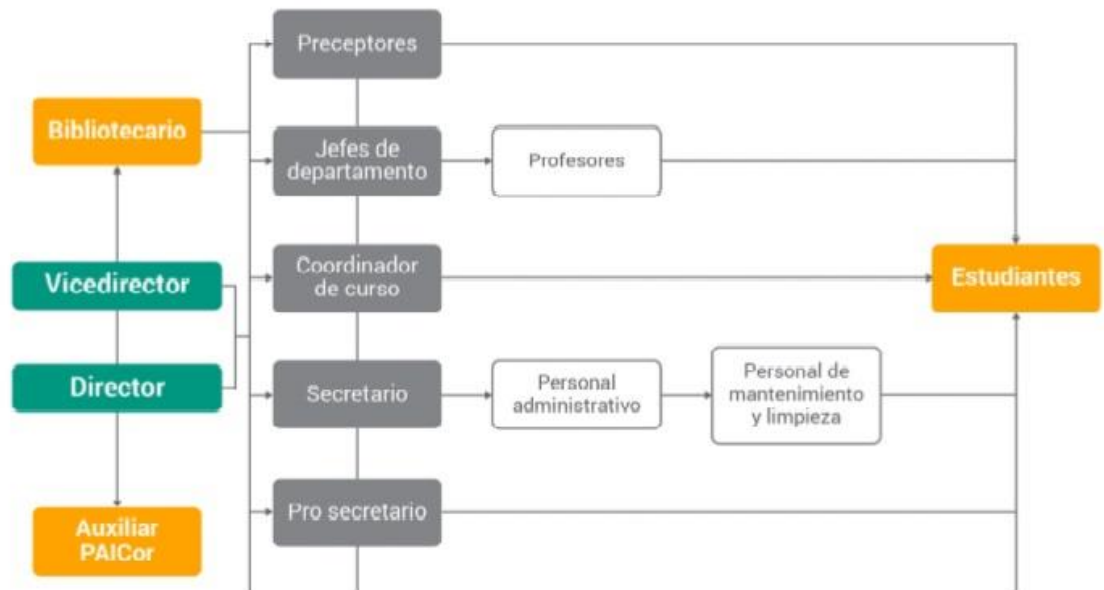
Bibliotecario

Vicedirector

Director

Auxiliar PAICor

Preceptores

Jefes de departamento

Profesores

Coordinador de curso

Estudiantes

Secretario

Personal administrativo

Personal de mantenimiento y limpieza

Pro secretario